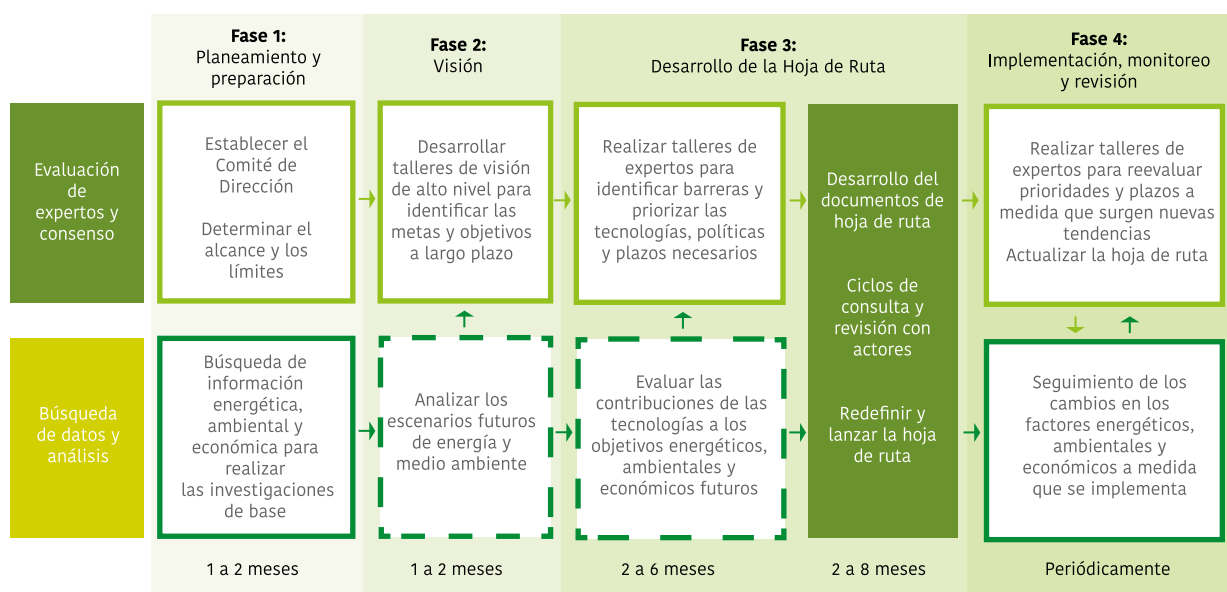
**Fase 1:** Planeamiento y preparación

**Fase 2:** Visión

**Fase 3:** Desarrollo de la Hoja de Ruta

**Fase 4:** Implementación, monitoreo y revisión

Evaluación de expertos y consenso

Establecer el Comité de Dirección

Determinar el alcance y los límites

Desarrollar talleres de visión de alto nivel para identificar las metas y objetivos a largo plazo

Realizar talleres de expertos para identificar barreras y priorizar las tecnologías, políticas y plazos necesarios

Desarrollo del documentos de hoja de ruta

Ciclos de consulta y revisión con actores

Redefinir y lanzar la hoja de ruta

Realizar talleres de expertos para reevaluar prioridades y plazos a medida que surgen nuevas tendencias
Actualizar la hoja de ruta

Búsqueda de datos y análisis

Búsqueda de información energética, ambiental y económica para realizar las investigaciones de base

Analizar los escenarios futuros de energía y medio ambiente

Evaluar las contribuciones de las tecnologías a los objetivos energéticos, ambientales y económicos futuros

Seguimiento de los cambios en los factores energéticos, ambientales y económicos a medida que se implementa

1 a 2 meses

1 a 2 meses

2 a 6 meses

2 a 8 meses

Periódicamente